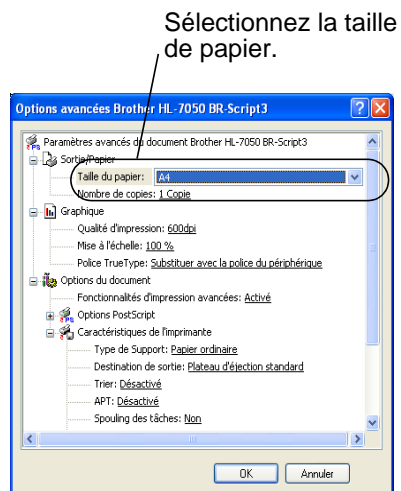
Sélectionnez la taille de papier.

Options avancées Brother HL-7050 BR-Script3

?

Paramètres avancés du document Brother HL-7050 BR-Script3
Sortie/Papier
Taille du papier: A4
Nombre de copies: 1 Copie
Graphique
Qualité d'impression: 600dpi
Mise à l'échelle: 100 %
Police TrueType: Substituer avec la police du périphérique
Options du document
Fonctionnalités d'impression avancées: Activé
Options PostScript
Caractéristiques de l'imprimante
Type de Support: Papier ordinaire
Destination de sortie: Plateau d'éjection standard
Trier: Désactivé
APT: Désactivé
Spouling des tâches: Non

OK
Annuler